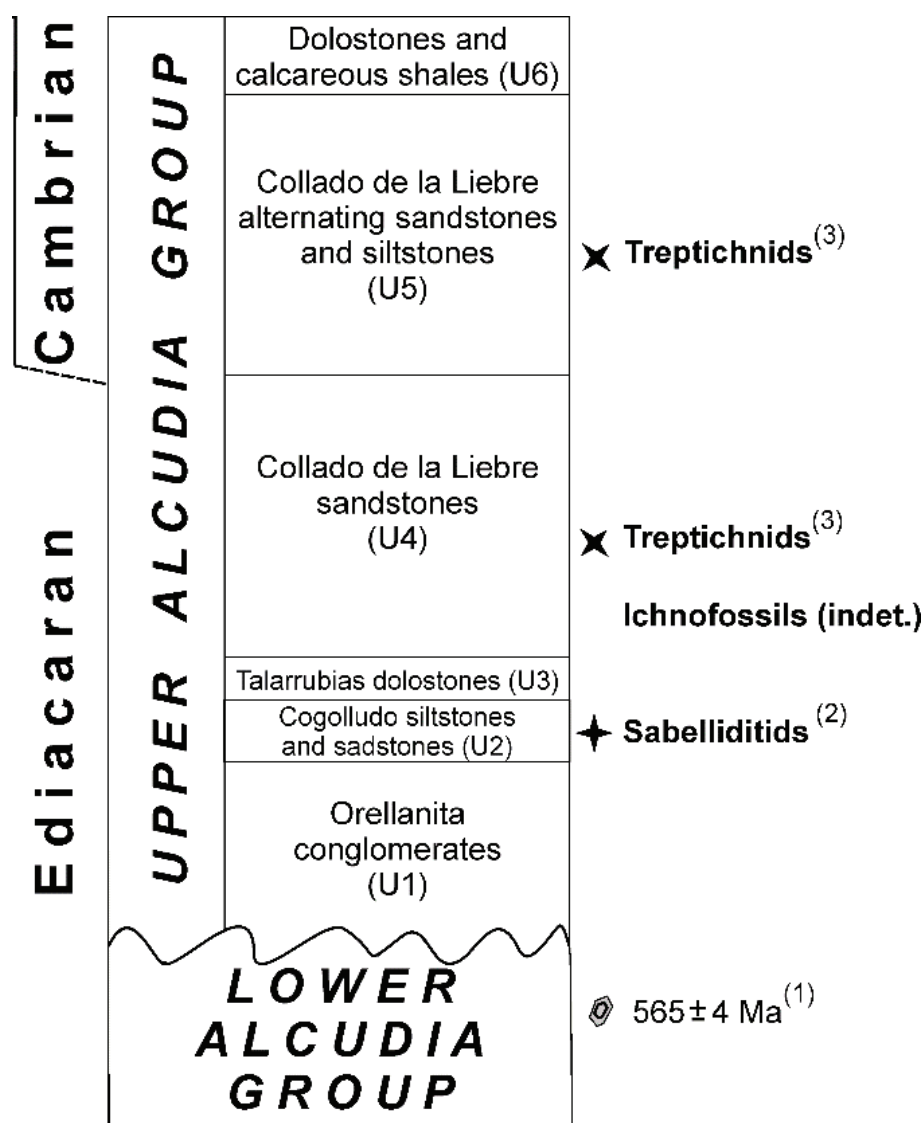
Cambrian

Ediacaran

UPPER ALCUDIA GROUP

Dolostones and calcareous shales (U6)

Collado de la Liebre alternating sandstones and siltstones (U5)

Treptichnids$^{(3)}$

Collado de la Liebre sandstones (U4)

Treptichnids$^{(3)}$

Ichnofossils (indet.)

Talarrubias dolostones (U3)

Cogolludo siltstones and sadstones (U2)

Sabelliditids$^{(2)}$

Orellanita conglomerates (U1)

LOWER ALCUDIA GROUP

565 ± 4 Ma$^{(1)}$